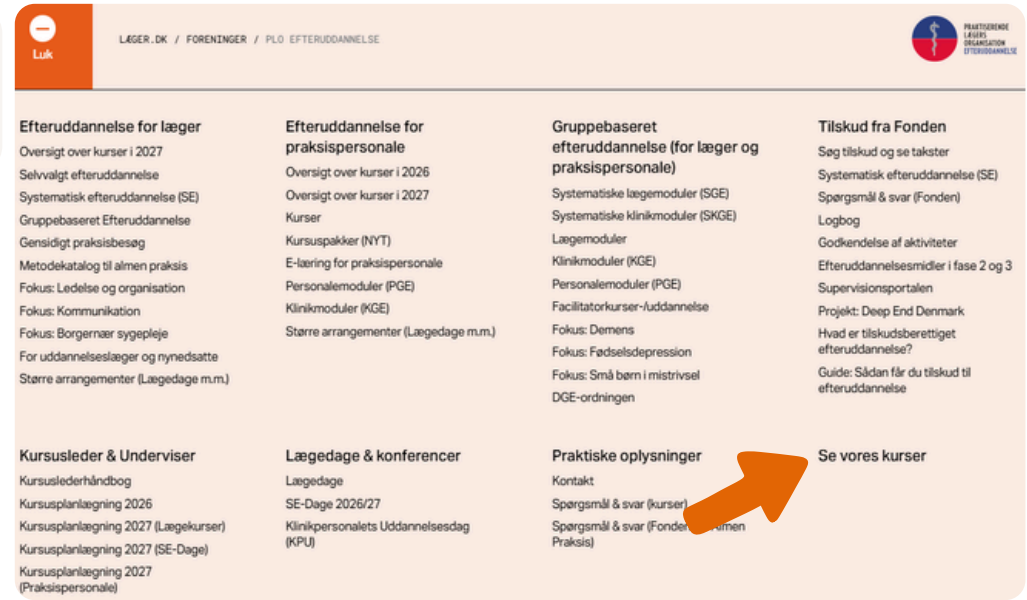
Luk

LÆGER.DK / FORENINGER / PLO EFTERUDDANNELSE

PRAKTISERENDE LÆGERS ORGANISATION EFTERUDDANNELSE

Efteruddannelse for læger
Oversigt over kurser i 2027
Selvvalgt efteruddannelse
Systematisk efteruddannelse (SE)
Gruppebaseret Efteruddannelse
Gensidigt praksisbesøg
Metodekatalog til almen praksis
Fokus: Ledelse og organisation
Fokus: Kommunikation
Fokus: Borgernær sygepleje
For uddannelseslæger og nyuddannede
Større arrangementer (Lægedage m.m.)

Efteruddannelse for praksispersonale
Oversigt over kurser i 2026
Oversigt over kurser i 2027
Kurser
Kursuspakker (NYT)
E-læring for praksispersonale
Personalemoduler (PGE)
Klinikmoduler (KGE)
Større arrangementer (Lægedage m.m.)

Gruppebaseret efteruddannelse (for læger og praksispersonale)
Systematiske lægemoduler (SGE)
Systematiske klinikmoduler (SKGE)
Lægemoduler
Klinikmoduler (KGE)
Personalemoduler (PGE)
Facilitatorkurser-/uddannelse
Fokus: Demens
Fokus: Fødselsdepression
Fokus: Små børn i mistrivsel
DGE-ordningen

Tilskud fra Fonden
Søg tilskud og se takster
Systematisk efteruddannelse (SE)
Spørgsmål & svar (Fonden)
Logbog
Godkendelse af aktiviteter
Efteruddannelsesmidler i fase 2 og 3
Supervisionsportalen
Projekt: Deep End Denmark
Hvad er tilskudsberettiget efteruddannelse?
Guide: Sådan får du tilskud til efteruddannelse

Kursusleder & Underviser
Kursuslederhåndbog
Kursusplanlægning 2026
Kursusplanlægning 2027 (Lægekurser)
Kursusplanlægning 2027 (SE-Dage)
Kursusplanlægning 2027 (Praksispersonale)

Lægedage & konferencer
Lægedage
SE-Dage 2026/27
Klinikpersonalets Uddannelsesdag (KPU)

Praktiske oplysninger
Kontakt
Spørgsmål & svar (kurser)
Spørgsmål & svar (Fonden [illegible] Almen Praksis)

Se vores kurser